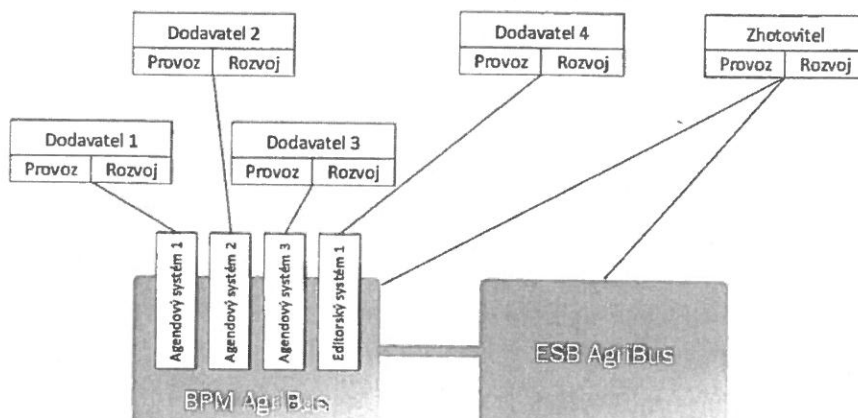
Dodavatel 2
Provoz | Rozvoj

Dodavatel 4
Provoz | Rozvoj

Zhotovitel
Provoz | Rozvoj

Dodavatel 1
Provoz | Rozvoj

Dodavatel 3
Provoz | Rozvoj

Agendový systém 1

Agendový systém 2

Agendový systém 3

Editorský systém 1

ESB AgriBus

BPM AgriBus